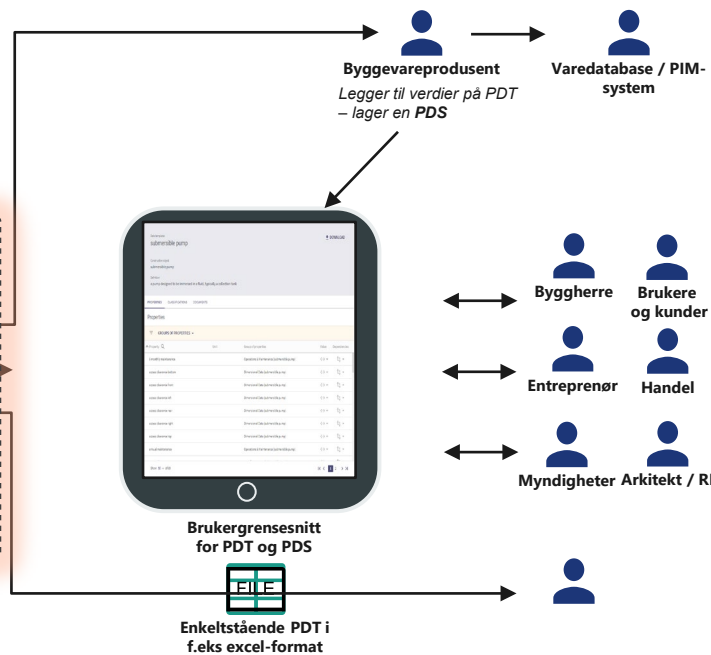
Byggevareprodusent

*Legger til verdier på PDT – lager en **PDS***

Varedatabase / PIM-system

submersible pump

DOWNLOAD

Properties

Byggherre

Brukere og kunder

Entreprenør

Handel

Myndigheter

Arkitekt / R

Brukergrensesnitt for PDT og PDS

FILE

Enkeltstående PDT i f.eks excel-format